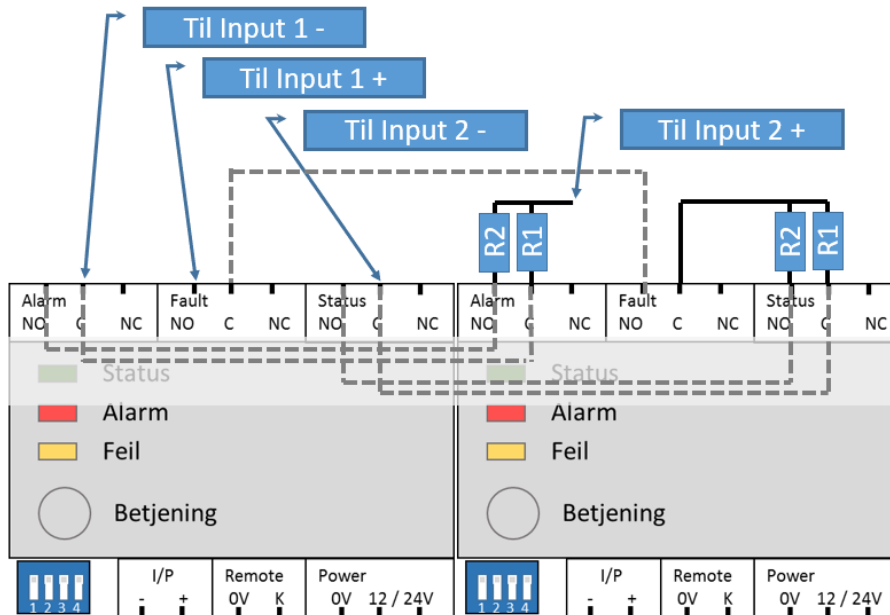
Til Input 1 -

Til Input 1 +

Til Input 2 -

Til Input 2 +

R2 R1 R2 R1

Alarm NO C NC | Fault NO C NC | Status NO C NC | Alarm NO C NC | Fault NO C NC | Status NO C NC

Status
Alarm
Feil
Betjening

Status
Alarm
Feil
Betjening

1 2 3 4 | I/P - + | Remote 0V K | Power 0V 12 / 24V

1 2 3 4 | I/P - + | Remote 0V K | Power 0V 12 / 24V